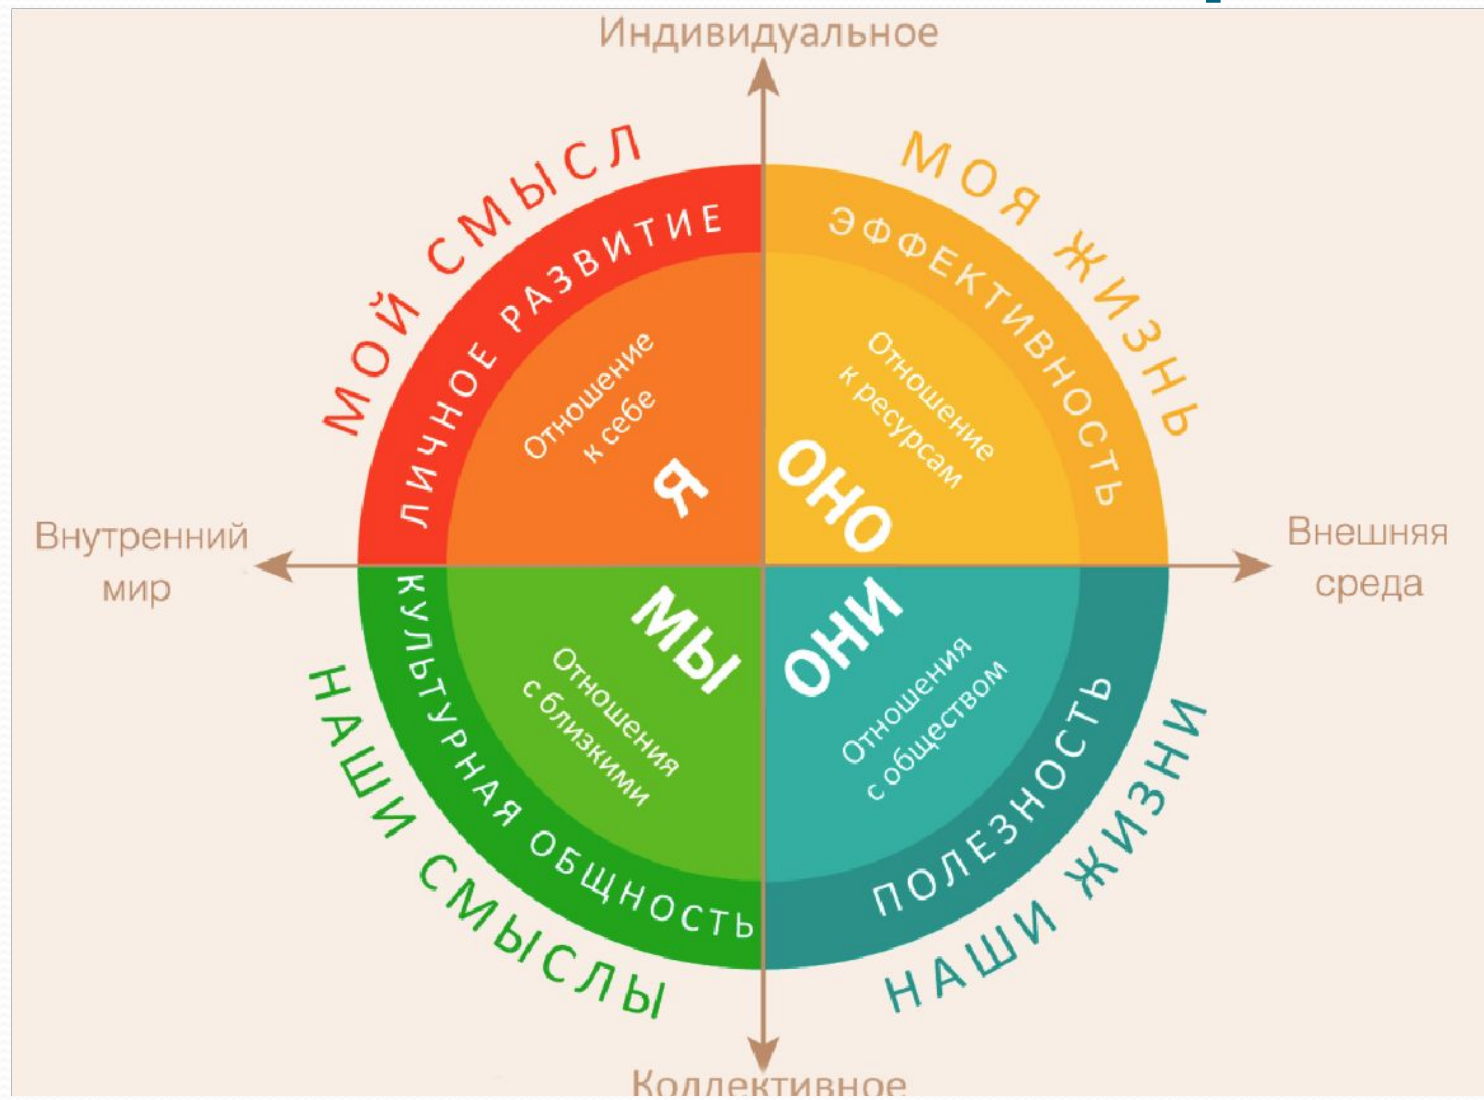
Индивидуальное

МОЙ СМЫСЛ

ЛИЧНОЕ РАЗВИТИЕ

Отношение к себе

Я

МОЯ ЖИЗНЬ

ЭФФЕКТИВНОСТЬ

Отношение к ресурсам

ОНО

Внутренний мир

Внешняя среда

МЫ

Отношения с близкими

КУЛЬТУРНАЯ ОБЩНОСТЬ

НАШИ СМЫСЛЫ

ОНИ

Отношения с обществом

ПОЛЕЗНОСТЬ

НАШИ ЖИЗНИ

Коллективное